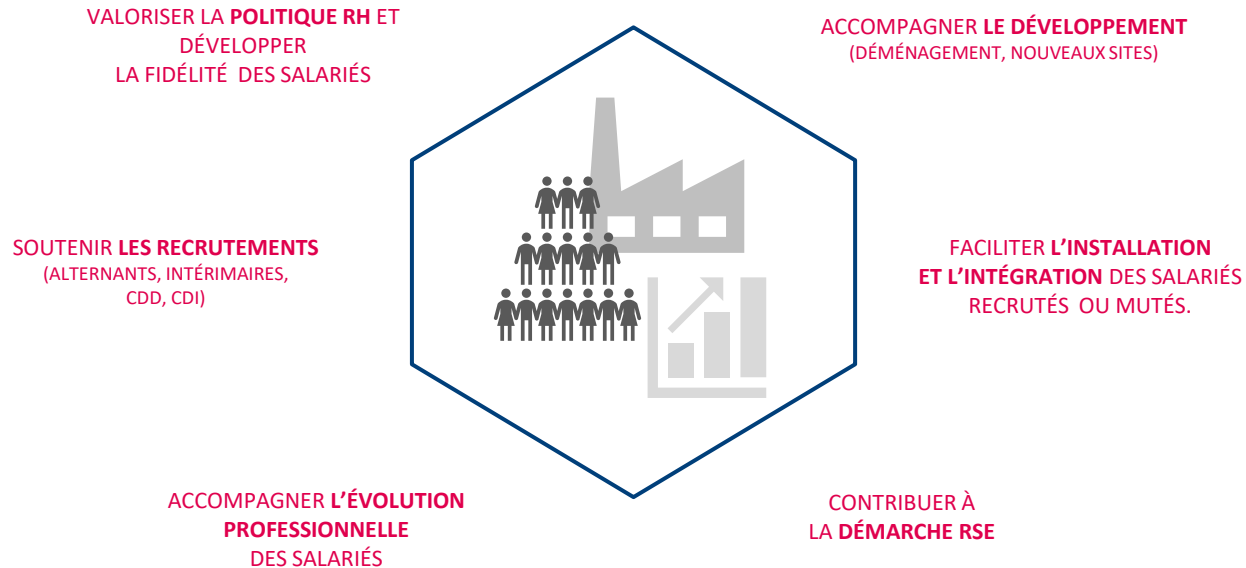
VALORISER LA POLITIQUE RH ET DÉVELOPPER LA FIDÉLITÉ DES SALARIÉS

ACCOMPAGNER LE DÉVELOPPEMENT
(DÉMÉNAGEMENT, NOUVEAUX SITES)

SOUTENIR LES RECRUTEMENTS
(ALTERNANTS, INTÉRIMAIRES, CDD, CDI)

FACILITER L'INSTALLATION ET L'INTÉGRATION DES SALARIÉS RECRUTÉS OU MUTÉS.

ACCOMPAGNER L'ÉVOLUTION PROFESSIONNELLE DES SALARIÉS

CONTRIBUER À LA DÉMARCHE RSE